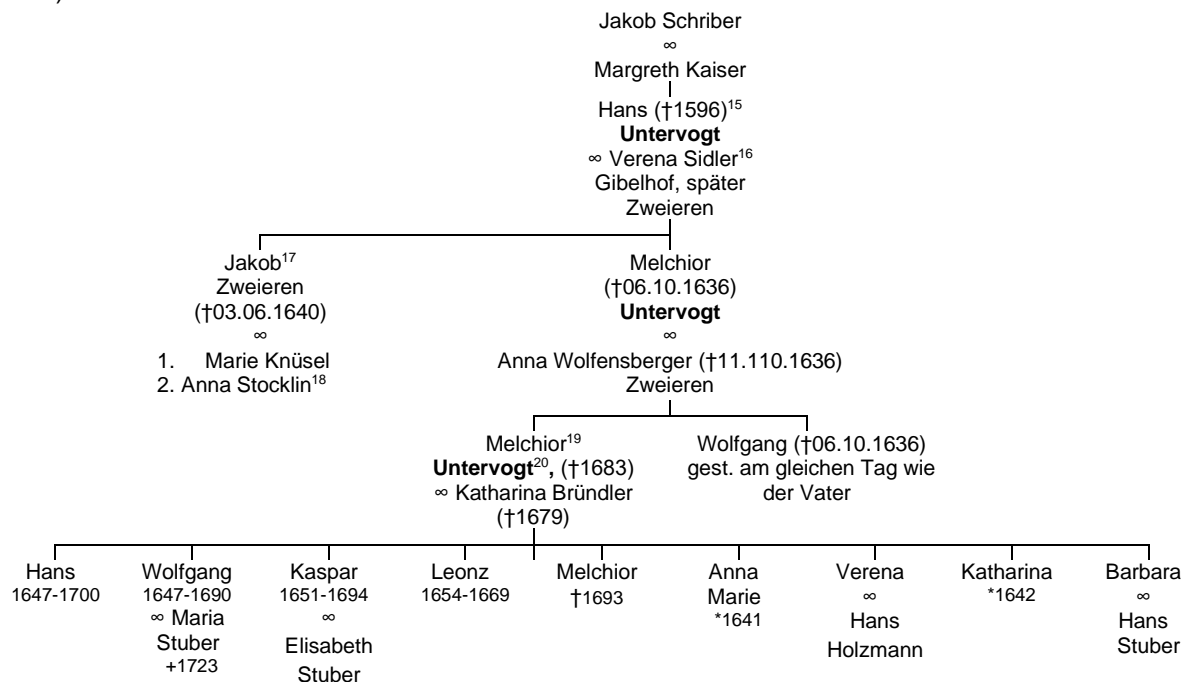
Jakob Schriber
∞
Margreth Kaiser

Hans (†1596)$^{15}$
**Untervogt**
∞ Verena Sidler$^{16}$
Gibelhof, später Zweieren

Jakob$^{17}$
Zweieren
(†03.06.1640)
∞
1. Marie Knüsel
2. Anna Stocklin$^{18}$

Melchior
(†06.10.1636)
**Untervogt**
∞
Anna Wolfensberger (†11.110.1636)
Zweieren

Melchior$^{19}$
**Untervogt**$^{20}$**,** (†1683)
∞ Katharina Bründler
(†1679)

Wolfgang (†06.10.1636)
gest. am gleichen Tag wie der Vater

Hans
1647-1700

Wolfgang
1647-1690
∞ Maria Stuber
+1723

Kaspar
1651-1694
∞
Elisabeth Stuber

Leonz
1654-1669

Melchior
†1693

Anna Marie
*1641

Verena
∞
Hans Holzmann

Katharina
*1642

Barbara
∞
Hans Stuber